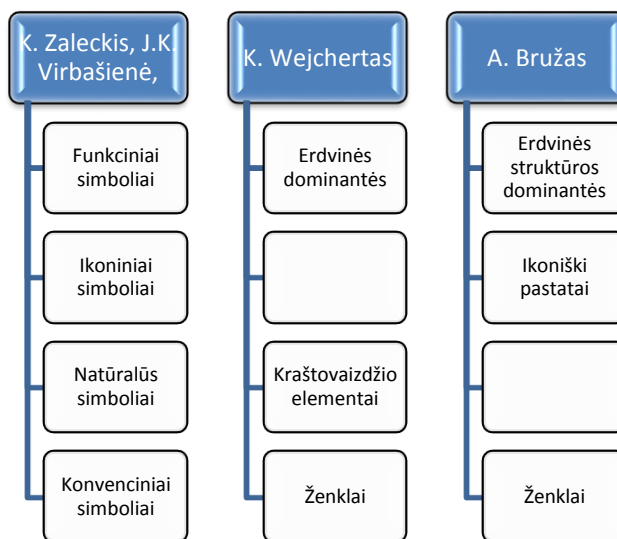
K. Zaleckis, J.K. Virbašienė,

Funkciniai simboliai

Ikoniniai simboliai

Natūralūs simboliai

Konvenciniai simboliai

K. Wejchertas

Erdvinės dominantės

Kraštovaizdžio elementai

Ženklai

A. Bružas

Erdvinės struktūros dominantės

Ikoniški pastatai

Ženklai